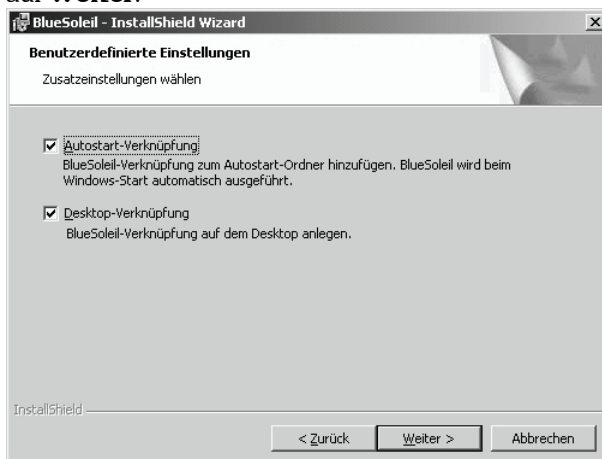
auf Weiter.

BlueSoleil - InstallShield Wizard

Benutzerdefinierte Einstellungen

Zusatzeinstellungen wählen

Autostart-Verknüpfung

BlueSoleil-Verknüpfung zum Autostart-Ordner hinzufügen. BlueSoleil wird beim Windows-Start automatisch ausgeführt.

Desktop-Verknüpfung

BlueSoleil-Verknüpfung auf dem Desktop anlegen.

InstallShield

< Zurück

Weiter >

Abbrechen